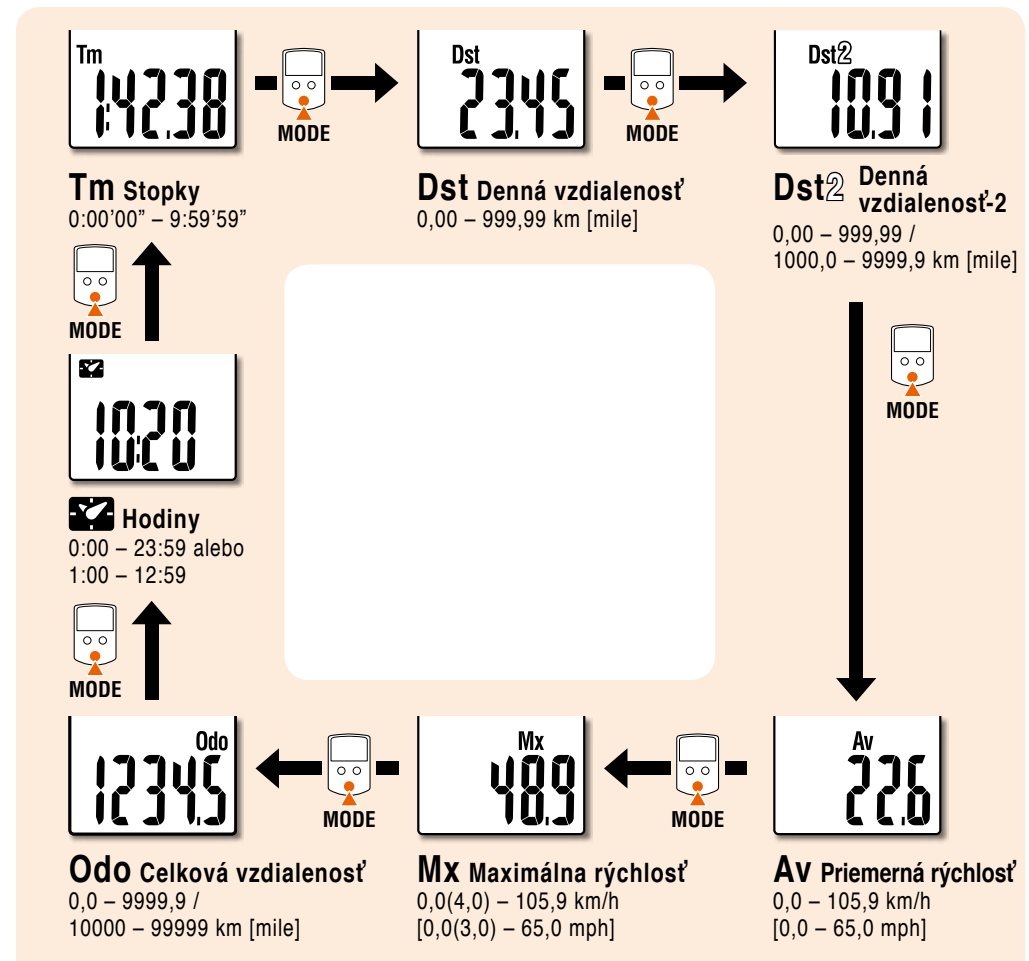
Tm
1:42:38

MODE

Dst
23.45

MODE

Dst2
10.91

Tm Stopky
0:00'00" – 9:59'59"

Dst Denná vzdialenosť
0,00 – 999,99 km [mile]

Dst2 Denná vzdialenosť-2
0,00 – 999,99 /
1000,0 – 9999,9 km [mile]

MODE

MODE

10:20

Hodiny
0:00 – 23:59 alebo
1:00 – 12:59

MODE

Odo
1234.5

MODE

Mx
48.9

MODE

Av
22.6

Odo Celková vzdialenosť
0,0 – 9999,9 /
10000 – 99999 km [mile]

Mx Maximálna rýchlosť
0,0(4,0) – 105,9 km/h
[0,0(3,0) – 65,0 mph]

Av Priemerná rýchlosť
0,0 – 105,9 km/h
[0,0 – 65,0 mph]